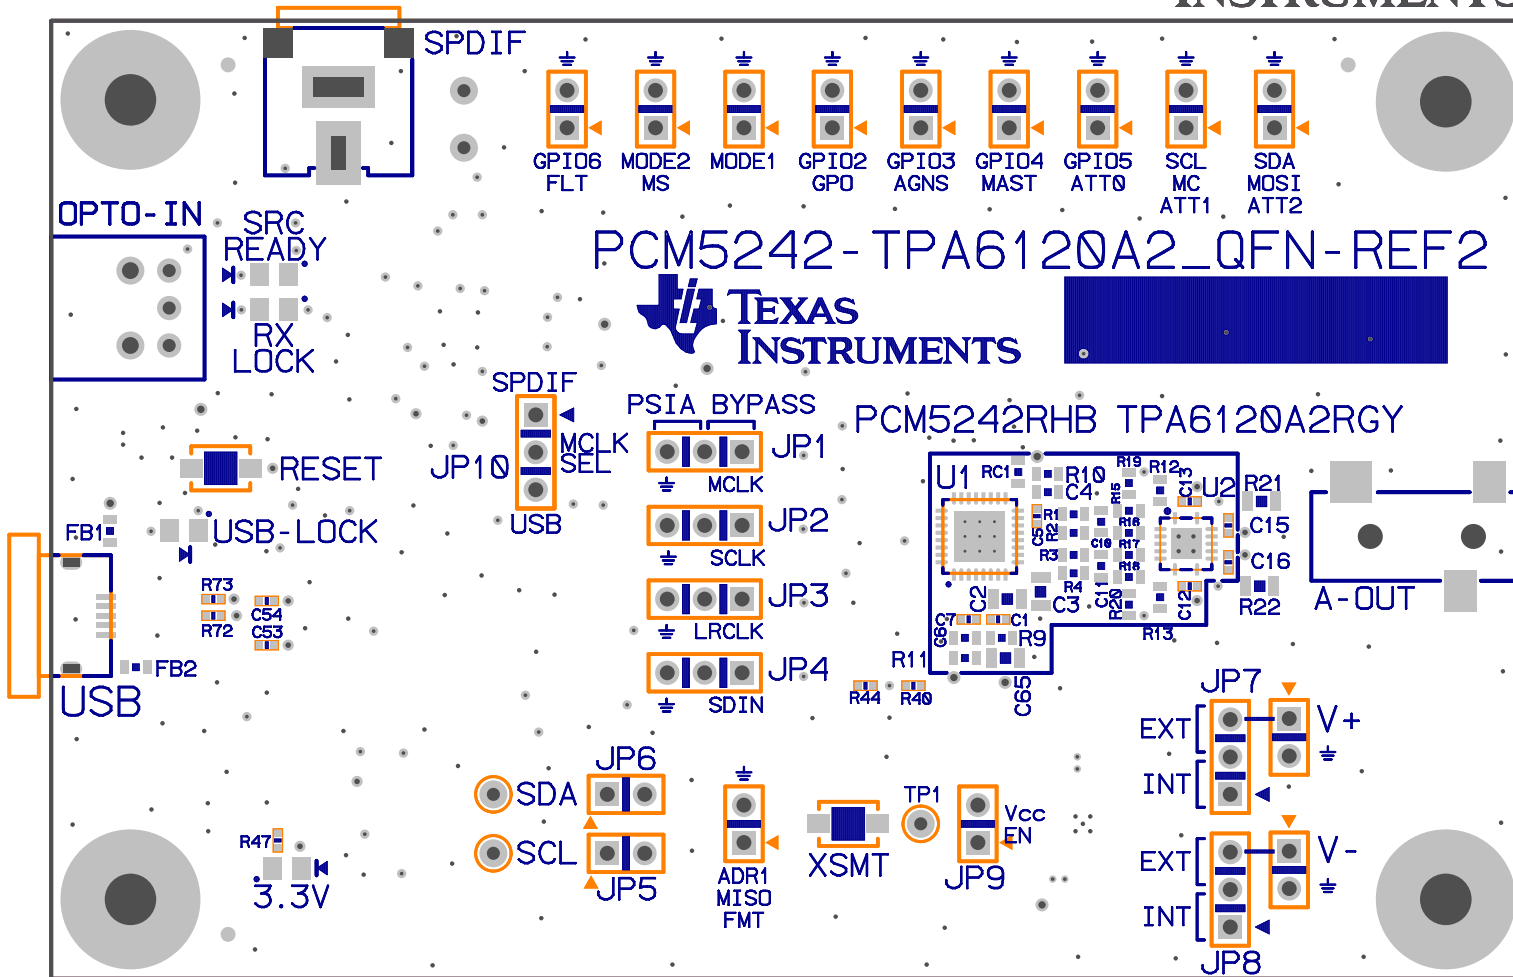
SPDIF

GPIO6 FLT
MODE2 MS
MODE1
GPIO2 GPO
GPIO3 AGNS
GPIO4 MAST
GPIO5 ATT0
SCL MC ATT1
SDA MOSI ATT2

OPTO-IN
SRC READY
RX LOCK

PCM5242-TPA6120A2_QFN-REF2
TEXAS INSTRUMENTS

SPDIF
JP10
MCLK SEL
USB

PSIA BYPASS
JP1
MCLK
JP2
SCLK
JP3
LRCLK
JP4
SDIN

PCM5242RHB TPA6120A2RGY
U1 RC1 R10 R19 R12 C13 U2 R21
C4 R15
R1 R2 R16 C15
C5 C10 R17 C16
R3 R18
R4
C2 C3 C11 R20 C12 R22
C7 C1
C6 R9 R13
R11
C65
R44 R40

A-OUT

RESET
FB1
USB-LOCK
R73
C54
R72
C53
FB2
USB

JP7
EXT V+
INT
EXT V-
INT
JP8

JP6
SDA
SCL
JP5
ADR1 MISO FMT
XSMT
TP1
Vcc EN
JP9

R47
3.3V